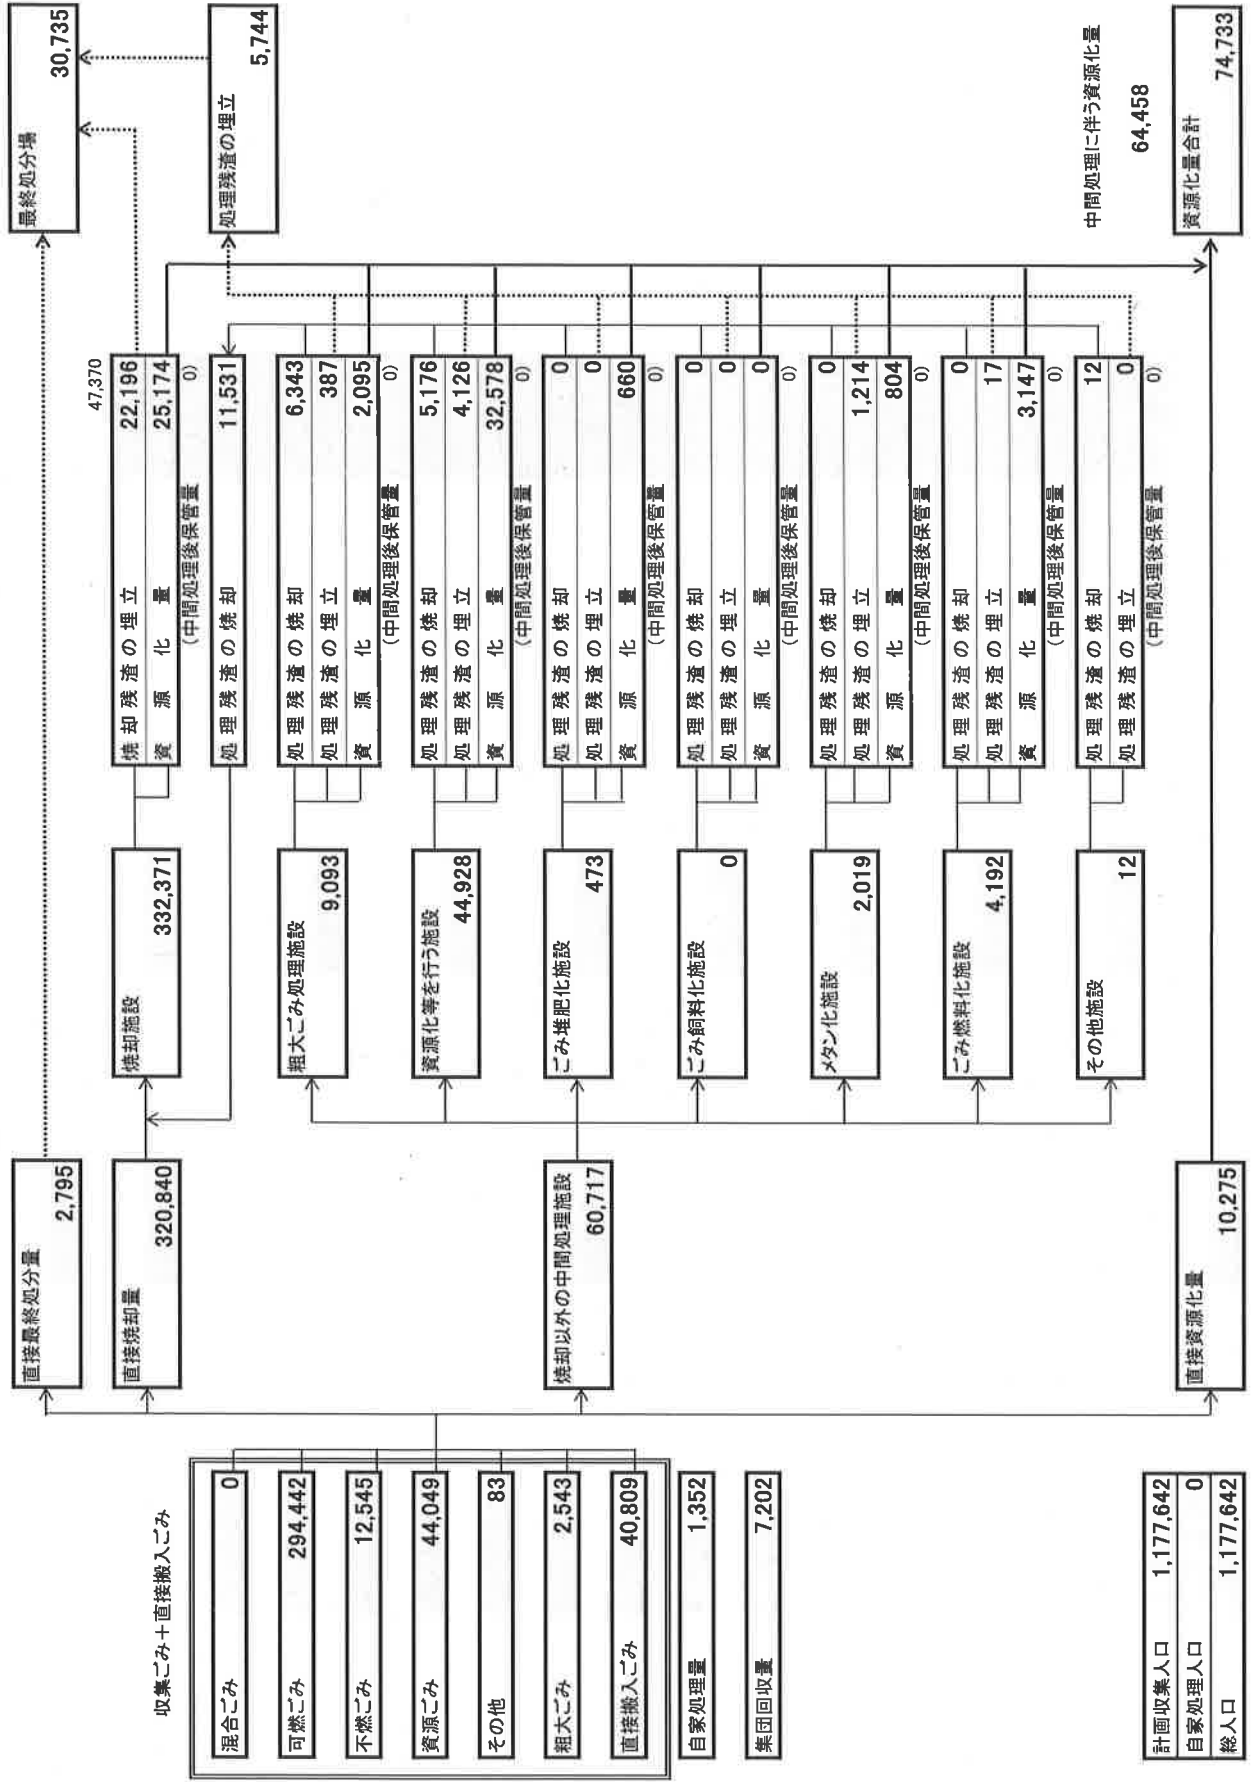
収集ごみ＋直接搬入ごみ

| 混合ごみ | 0 |
|---|---|
| 可燃ごみ | 294,442 |
| 不燃ごみ | 12,545 |
| 資源ごみ | 44,049 |
| その他 | 83 |
| 粗大ごみ | 2,543 |
| 直接搬入ごみ | 40,809 |

自家処理量 1,352

集団回収量 7,202

| 計画収集人口 | 1,177,642 |
|---|---|
| 自家処理人口 | 0 |
| 総人口 | 1,177,642 |

直接最終処分量 2,795

直接焼却量 320,840

焼却以外の中間処理施設 60,717

直接資源化量 10,275

焼却施設 332,371

粗大ごみ処理施設 9,093

資源化等を行う施設 44,928

ごみ堆肥化施設 473

ごみ飼料化施設 0

メタン化施設 2,019

ごみ燃料化施設 4,192

その他施設 12

47,370
| 焼却残渣の埋立 | 22,196 |
|---|---|
| 資源化量 | 25,174 |
(中間処理後保管量 0)

処理残渣の焼却 11,531

| 処理残渣の焼却 | 6,343 |
|---|---|
| 処理残渣の埋立 | 387 |
| 資源化量 | 2,095 |
(中間処理後保管量 0)

| 処理残渣の焼却 | 5,176 |
|---|---|
| 処理残渣の埋立 | 4,126 |
| 資源化量 | 32,578 |
(中間処理後保管量 0)

| 処理残渣の焼却 | 0 |
|---|---|
| 処理残渣の埋立 | 0 |
| 資源化量 | 660 |
(中間処理後保管量 0)

| 処理残渣の焼却 | 0 |
|---|---|
| 処理残渣の埋立 | 0 |
| 資源化量 | 0 |
(中間処理後保管量 0)

| 処理残渣の焼却 | 0 |
|---|---|
| 処理残渣の埋立 | 1,214 |
| 資源化量 | 804 |
(中間処理後保管量 0)

| 処理残渣の焼却 | 0 |
|---|---|
| 処理残渣の埋立 | 17 |
| 資源化量 | 3,147 |
(中間処理後保管量 0)

| 処理残渣の焼却 | 12 |
|---|---|
| 処理残渣の埋立 | 0 |
(中間処理後保管量 0)

最終処分場 30,735

処理残渣の埋立 5,744

中間処理に伴う資源化量 64,458

資源化量合計 74,733